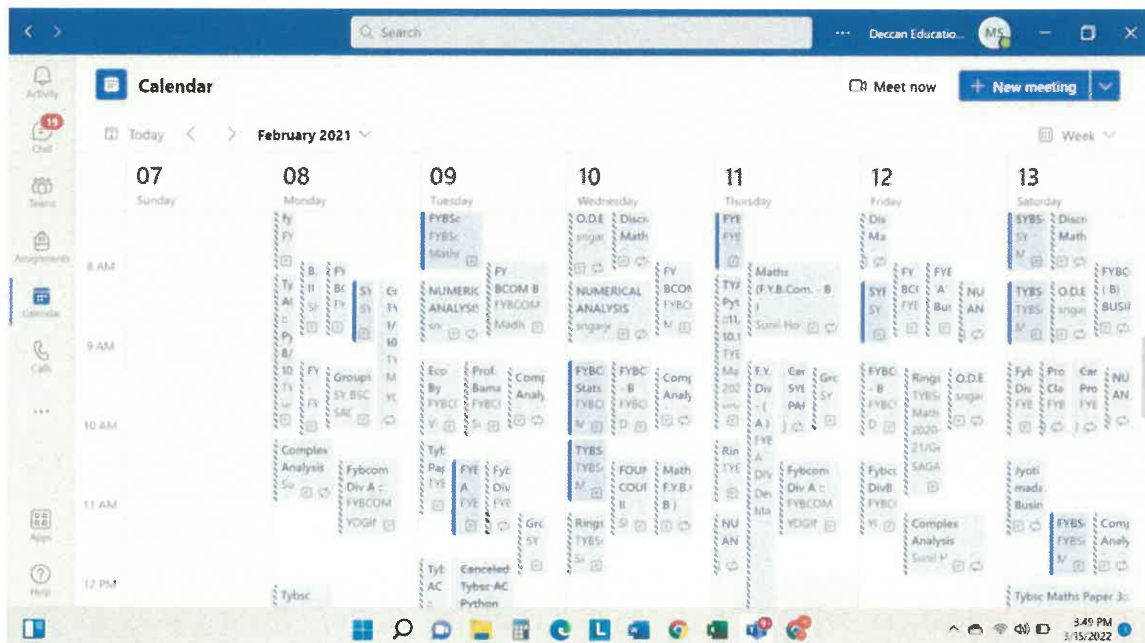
Search

Deccan Educatio... MS

Activity

19
Chat

Teams

Assignments

Calendar

Calls

...

Apps

Help

Calendar

Meet now

+ New meeting

Today

February 2021

Week

07
Sunday

08
Monday

09
Tuesday

10
Wednesday

11
Thursday

12
Friday

13
Saturday

8 AM

9 AM

10 AM

11 AM

12 PM

FYBSc
FYBSc
Maths

O.D.E
singar

Discr
Math

FYE
FYE

Dis
Ma

SYBS
SY
M

Discr
Math

FY
BCOM B
FYBCOM
Madh

NUMERICAL ANALYSIS

NUMERICAL ANALYSIS
singar

FY
BCOM
FYBCO
M

Maths
(F.Y.B.Com. - B
)
Sunil Ho

FY
BC
FYE

FYE
'A'
Bus

NU
AN

SYE
SY

TYBS
TYBS
M

O.D.E
singar

FYBC
( B)
BUSI

Group
SY BSC
SAC

Eco
By
FYBC

Prof.
Bama
FYBC

Comp
Analy

FYBC
Stats
TYBC

FYBC
- B
FYBC
D

Comp
Analy

F.Y.
Div
- (
A )

Car
SYE
PAH

Grc
SY

FYBC
- B
FYBC
D

Rings
TYBS
Math
2020-
21/Gr
SAGA

O.D.E
singar

Fyb
Div
FYE

Pro
Cla
FYE

Car
Pro
FYE

NU
AN

Complex
Analysis
Su

Fybcom
Div A
FYBCOM
YOGIT

TYBS
TYBS
M

FOUR
COUR
II
SI

Math
F.Y.B.(
B)

Rin
TYE

Fybcom
Div A
FYBCOM
YOGIT

Fybco
DivB
FYBC

Jyoti
mada
Busin

FYE
A
FYE

Fyb
Div
FYE

Grc
SY

Rings
TYBS

NU
AN

Complex
Analysis
Sunil H

FYBS
FYBS
M

Comp
Analy

Tybsc

Tyb
AC

Canceled:
Tybsc AC
Python

Tybsc Maths Paper 3

3:49 PM
3/15/2022